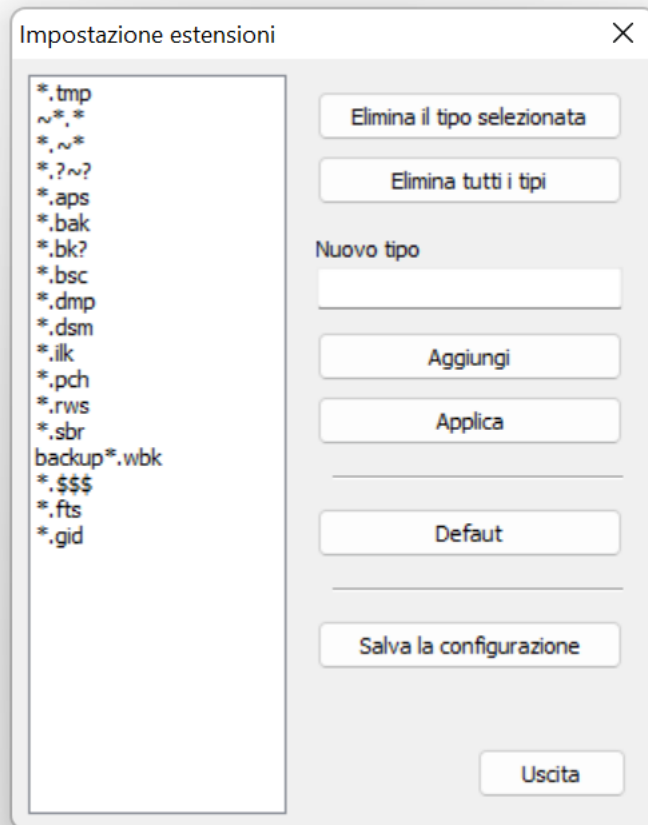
Impostazione estensioni

X

*.tmp
~*.*
*.~*
*.?~?
*.aps
*.bak
*.bk?
*.bsc
*.dmp
*.dsm
*.ilk
*.pch
*.rws
*.sbr
backup*.wbk
*.$$$
*.fts
*.gid

Elimina il tipo selezionata

Elimina tutti i tipi

Nuovo tipo

Aggiungi

Applica

Defaut

Salva la configurazione

Uscita